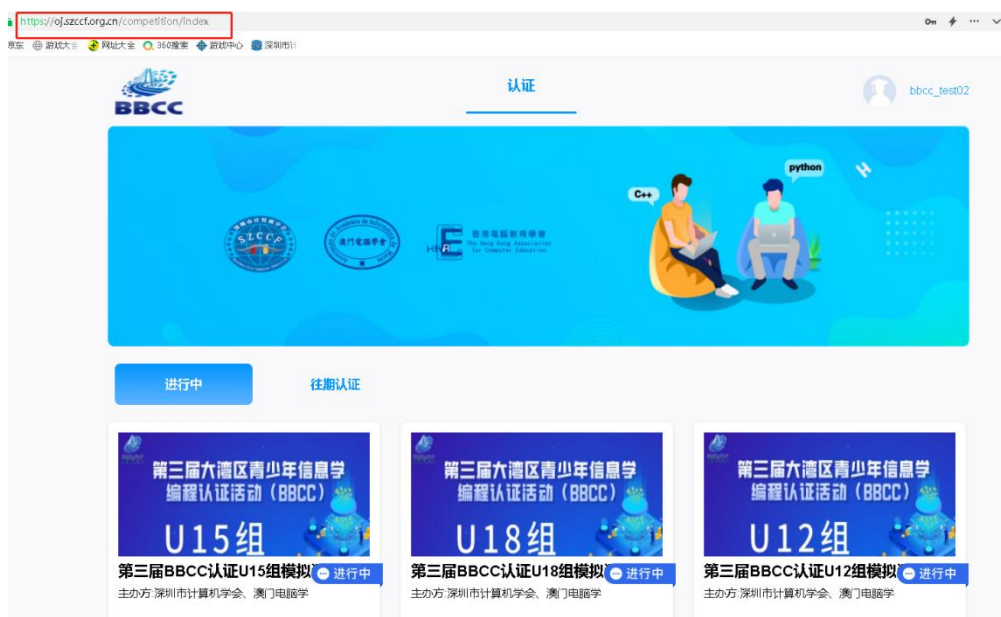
https://oj.szccf.org.cn/competition/index

京东 游戏大全 网址大全 360搜索 游戏中心 深圳市计

BBCC

认证

bbcc_test02

python

C++

SZCCF

澳門電腦學會

HKACE 香港電腦教育學會 The Hong Kong Association for Computer Education

进行中

往期认证

第三届大湾区青少年信息学编程认证活动（BBCC）
U15组
第三届BBCC认证U15组模拟
进行中
主办方:深圳市计算机学会、澳门电脑学

第三届大湾区青少年信息学编程认证活动（BBCC）
U18组
第三届BBCC认证U18组模拟
进行中
主办方:深圳市计算机学会、澳门电脑学

第三届大湾区青少年信息学编程认证活动（BBCC）
U12组
第三届BBCC认证U12组模拟
进行中
主办方:深圳市计算机学会、澳门电脑学